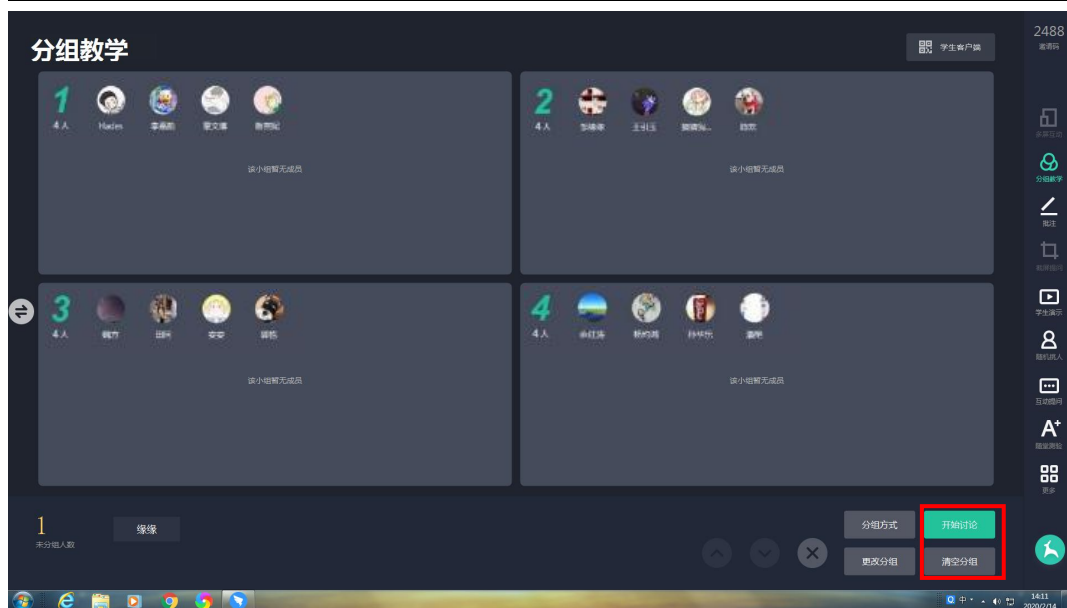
分组教学

学生客户端

2488
邀请码

1
4人
Haden
李易鹏
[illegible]
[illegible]
该小组暂无成员

2
4人
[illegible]
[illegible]
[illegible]
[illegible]
该小组暂无成员

3
4人
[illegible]
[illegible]
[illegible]
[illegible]
该小组暂无成员

4
4人
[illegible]
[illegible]
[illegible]
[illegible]
该小组暂无成员

多屏互动
分组教学
批注
截屏提问
学生演示
随机抽人
互动提问
随堂测验
更多

1
未分组人数
缘缘

分组方式
开始讨论
更改分组
清空分组

14:11
2020/2/14